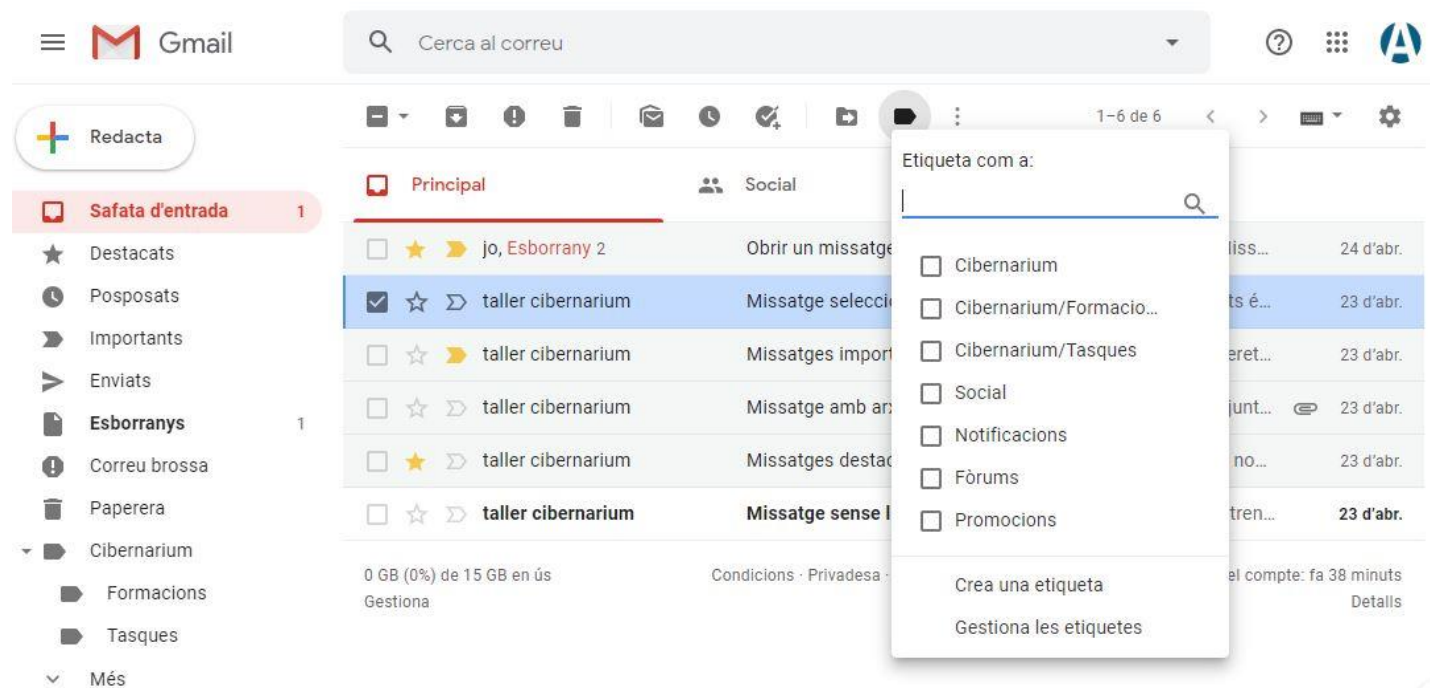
Gmail

Cerca al correu

Redacta

Safata d'entrada 1
Destacats
Posposats
Importants
Enviats
Esborranys 1
Correu brossa
Paperera
Cibernarium
Formacions
Tasques
Més

1–6 de 6

Principal
Social

jo, Esborrany 2 Obrir un missatge liss... 24 d'abr.
taller cibernarium Missatge selecci ts é... 23 d'abr.
taller cibernarium Missatges import eret... 23 d'abr.
taller cibernarium Missatge amb ar junt... 23 d'abr.
taller cibernarium Missatges destac no... 23 d'abr.
taller cibernarium Missatge sense l tren... 23 d'abr.

0 GB (0%) de 15 GB en ús
Gestiona

Condicions · Privadesa ·

el compte: fa 38 minuts
Detalls

Etiqueta com a:

Cibernarium
Cibernarium/Formacio...
Cibernarium/Tasques
Social
Notificacions
Fòrums
Promocions

Crea una etiqueta
Gestiona les etiquetes